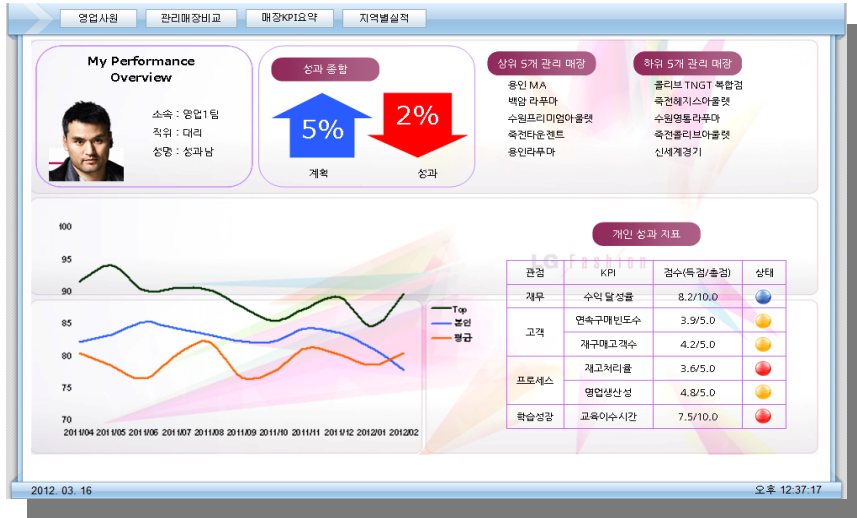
영업사원 관리매장비교 매장KPI요약 지역별실적

My Performance Overview

소속 : 영업1팀
직위 : 대리
성명 : 성과남

성과 종합

5%
계획

2%
성과

상위 5개 관리 매장
용인 MA
백암 라푸마
수원프리미엄아울렛
죽전타운센트
용인라푸마

하위 5개 관리 매장
올리브 TNGT 복합점
죽전헤지스아울렛
수원명품라푸마
죽전올리브아울렛
신세계경기

100
95
90
85
80
75
70
2011/04 2011/05 2011/06 2011/07 2011/08 2011/09 2011/10 2011/11 2011/12 2012/01 2012/02

Top
본인
평균

LG fashion

개인 성과 지표

| 관점 | KPI | 점수(득점/총점) | 상태 |
|---|---|---|---|
| 재무 | 수익 달성률 | 8.2/10.0 | |
| 고객 | 연속구매빈도수 | 3.9/5.0 | |
| | 재구매고객수 | 4.2/5.0 | |
| 프로세스 | 재고처리율 | 3.6/5.0 | |
| | 영업생산성 | 4.8/5.0 | |
| 학습성장 | 교육이수시간 | 7.5/10.0 | |

2012. 03. 16
오후 12:37:17